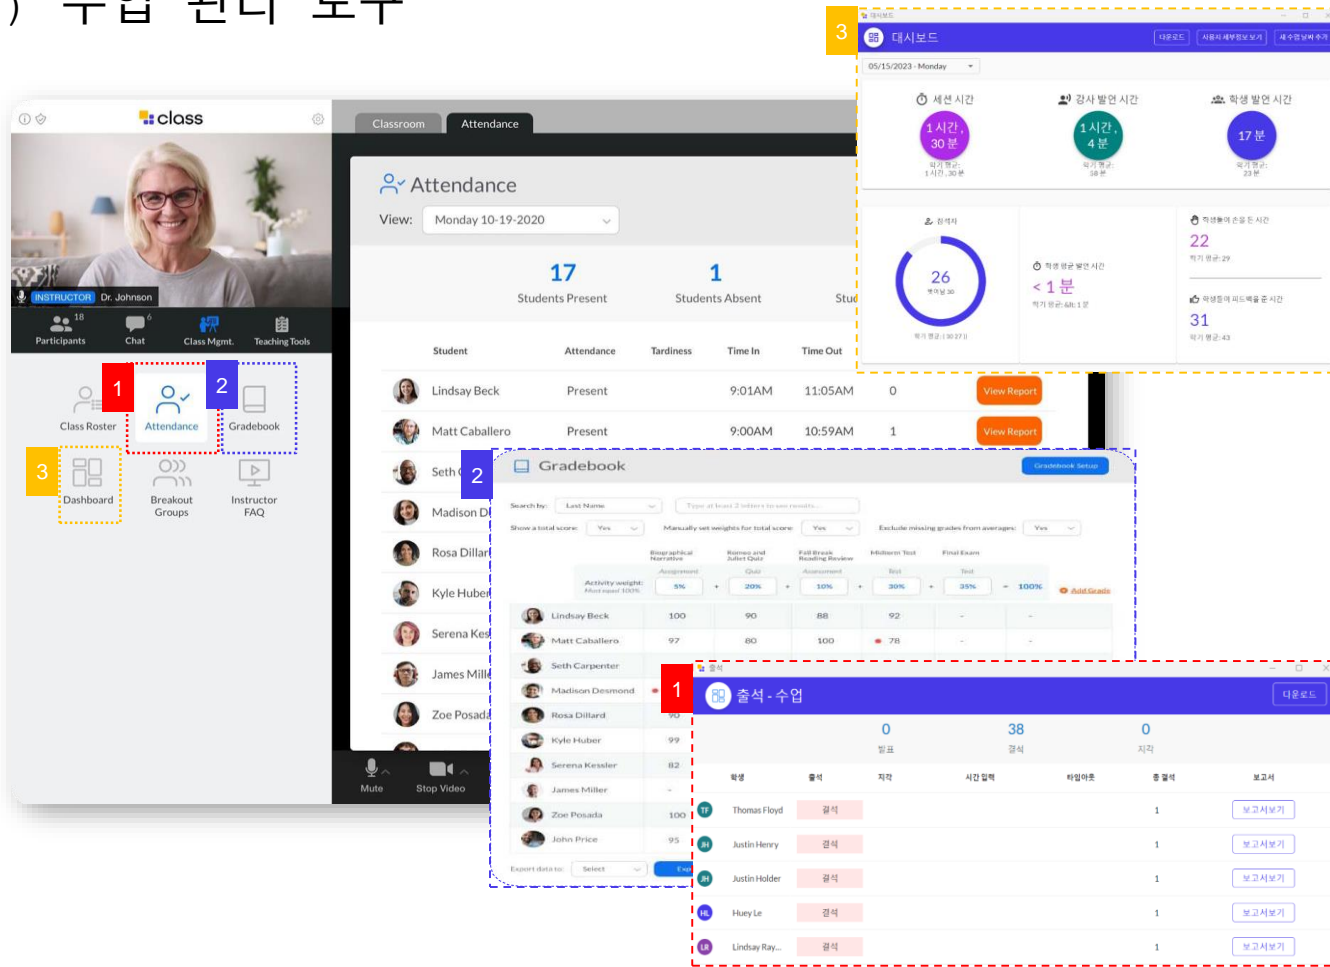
class

INSTRUCTOR Dr. Johnson

18 Participants
Chat
Class Mgmt.
Teaching Tools

1
2
Class Roster
Attendance
Gradebook
3
Dashboard
Breakout Groups
Instructor FAQ

Classroom
Attendance

Attendance
View: Monday 10-19-2020

17 Students Present
1 Students Absent

| Student | Attendance | Tardiness | Time In | Time Out | |
|---|---|---|---|---|---|
| Lindsay Beck | Present | | 9:01AM | 11:05AM | 0 View Report |
| Matt Caballero | Present | | 9:00AM | 10:59AM | 1 View Report |
| Seth C | | | | | |
| Madison D | | | | | |
| Rosa Dillar | | | | | |
| Kyle Huber | | | | | |
| Serena Kes | | | | | |
| James Mill | | | | | |
| Zoe Posad | | | | | |

Mute
Stop Video

3
대시보드
다운로드
05/15/2023 - Monday
세션 시간
1 시간, 30 분
강사 발언 시간
1 시간, 4 분
학생 발언 시간
17 분
26
< 1 분
22
31

2
Gradebook
Gradebook Setup

| | | | | |
|---|---|---|---|---|
| Lindsay Beck | 100 | 90 | 88 | 92 |
| Matt Caballero | 97 | 80 | 100 | 78 |
| Seth Carpenter | | | | |
| Madison Desmond | | | | |
| Rosa Dillard | 90 | | | |
| Kyle Huber | 99 | | | |
| Serena Kessler | 82 | | | |
| James Miller | | | | |
| Zoe Posada | 100 | | | |
| John Price | 95 | | | |

1
출석 - 수업
다운로드
0
38
0

| 학생 | 출석 | 지각 | 시간 입력 | 타임아웃 | 총 결석 | 보고서 |
|---|---|---|---|---|---|---|
| Thomas Floyd | 결석 | | | | 1 | 보고서보기 |
| Justin Henry | 결석 | | | | 1 | 보고서보기 |
| Justin Holder | 결석 | | | | 1 | 보고서보기 |
| Huey Le | 결석 | | | | 1 | 보고서보기 |
| Lindsay Ray... | 결석 | | | | 1 | 보고서보기 |